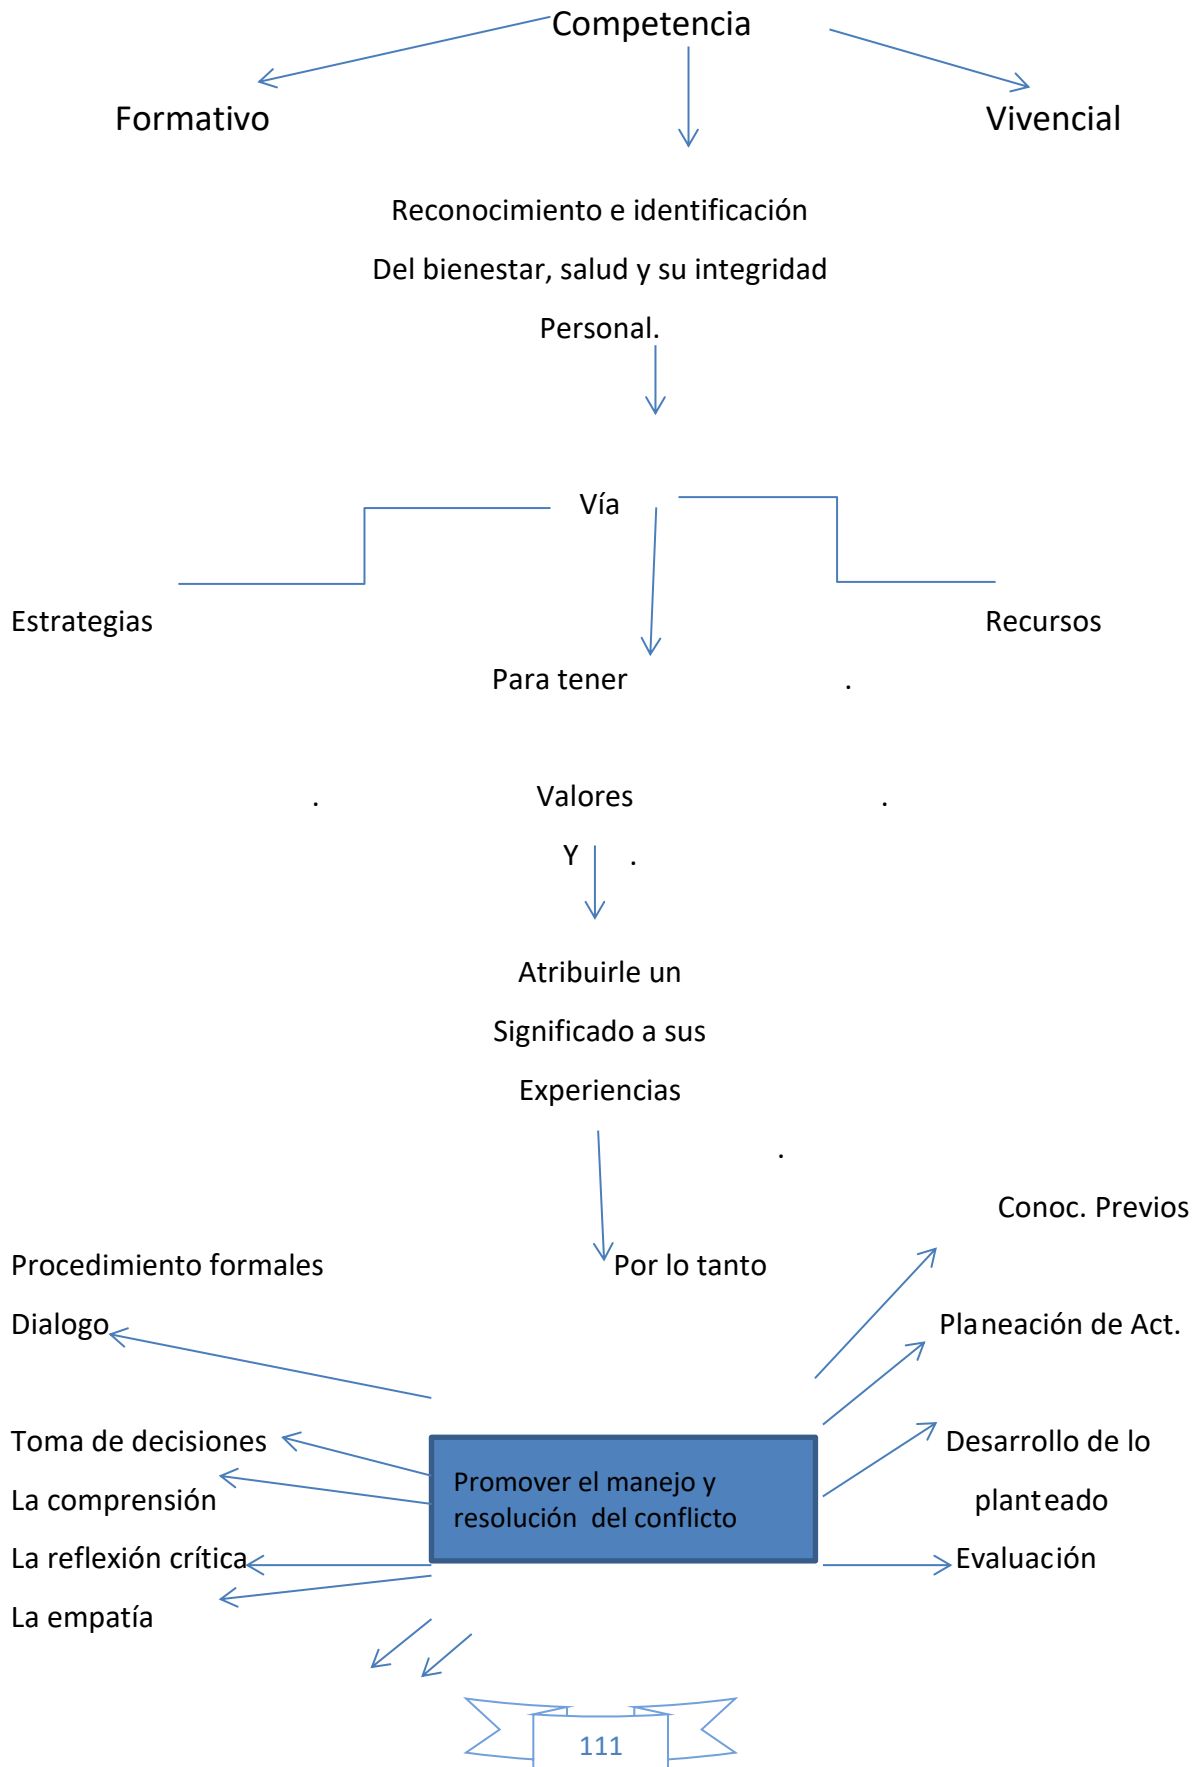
Competencia

Formativo

Vivencial

Reconocimiento e identificación

Del bienestar, salud y su integridad

Personal.

Vía

Estrategias

Recursos

Para tener .

. Valores .

Y .

Atribuirle un

Significado a sus

Experiencias

.

Conoc. Previos

Procedimiento formales

Por lo tanto

Dialogo

Planeación de Act.

Toma de decisiones

Promover el manejo y resolución del conflicto

Desarrollo de lo planteado

La comprensión

La reflexión crítica

Evaluación

La empatía

111